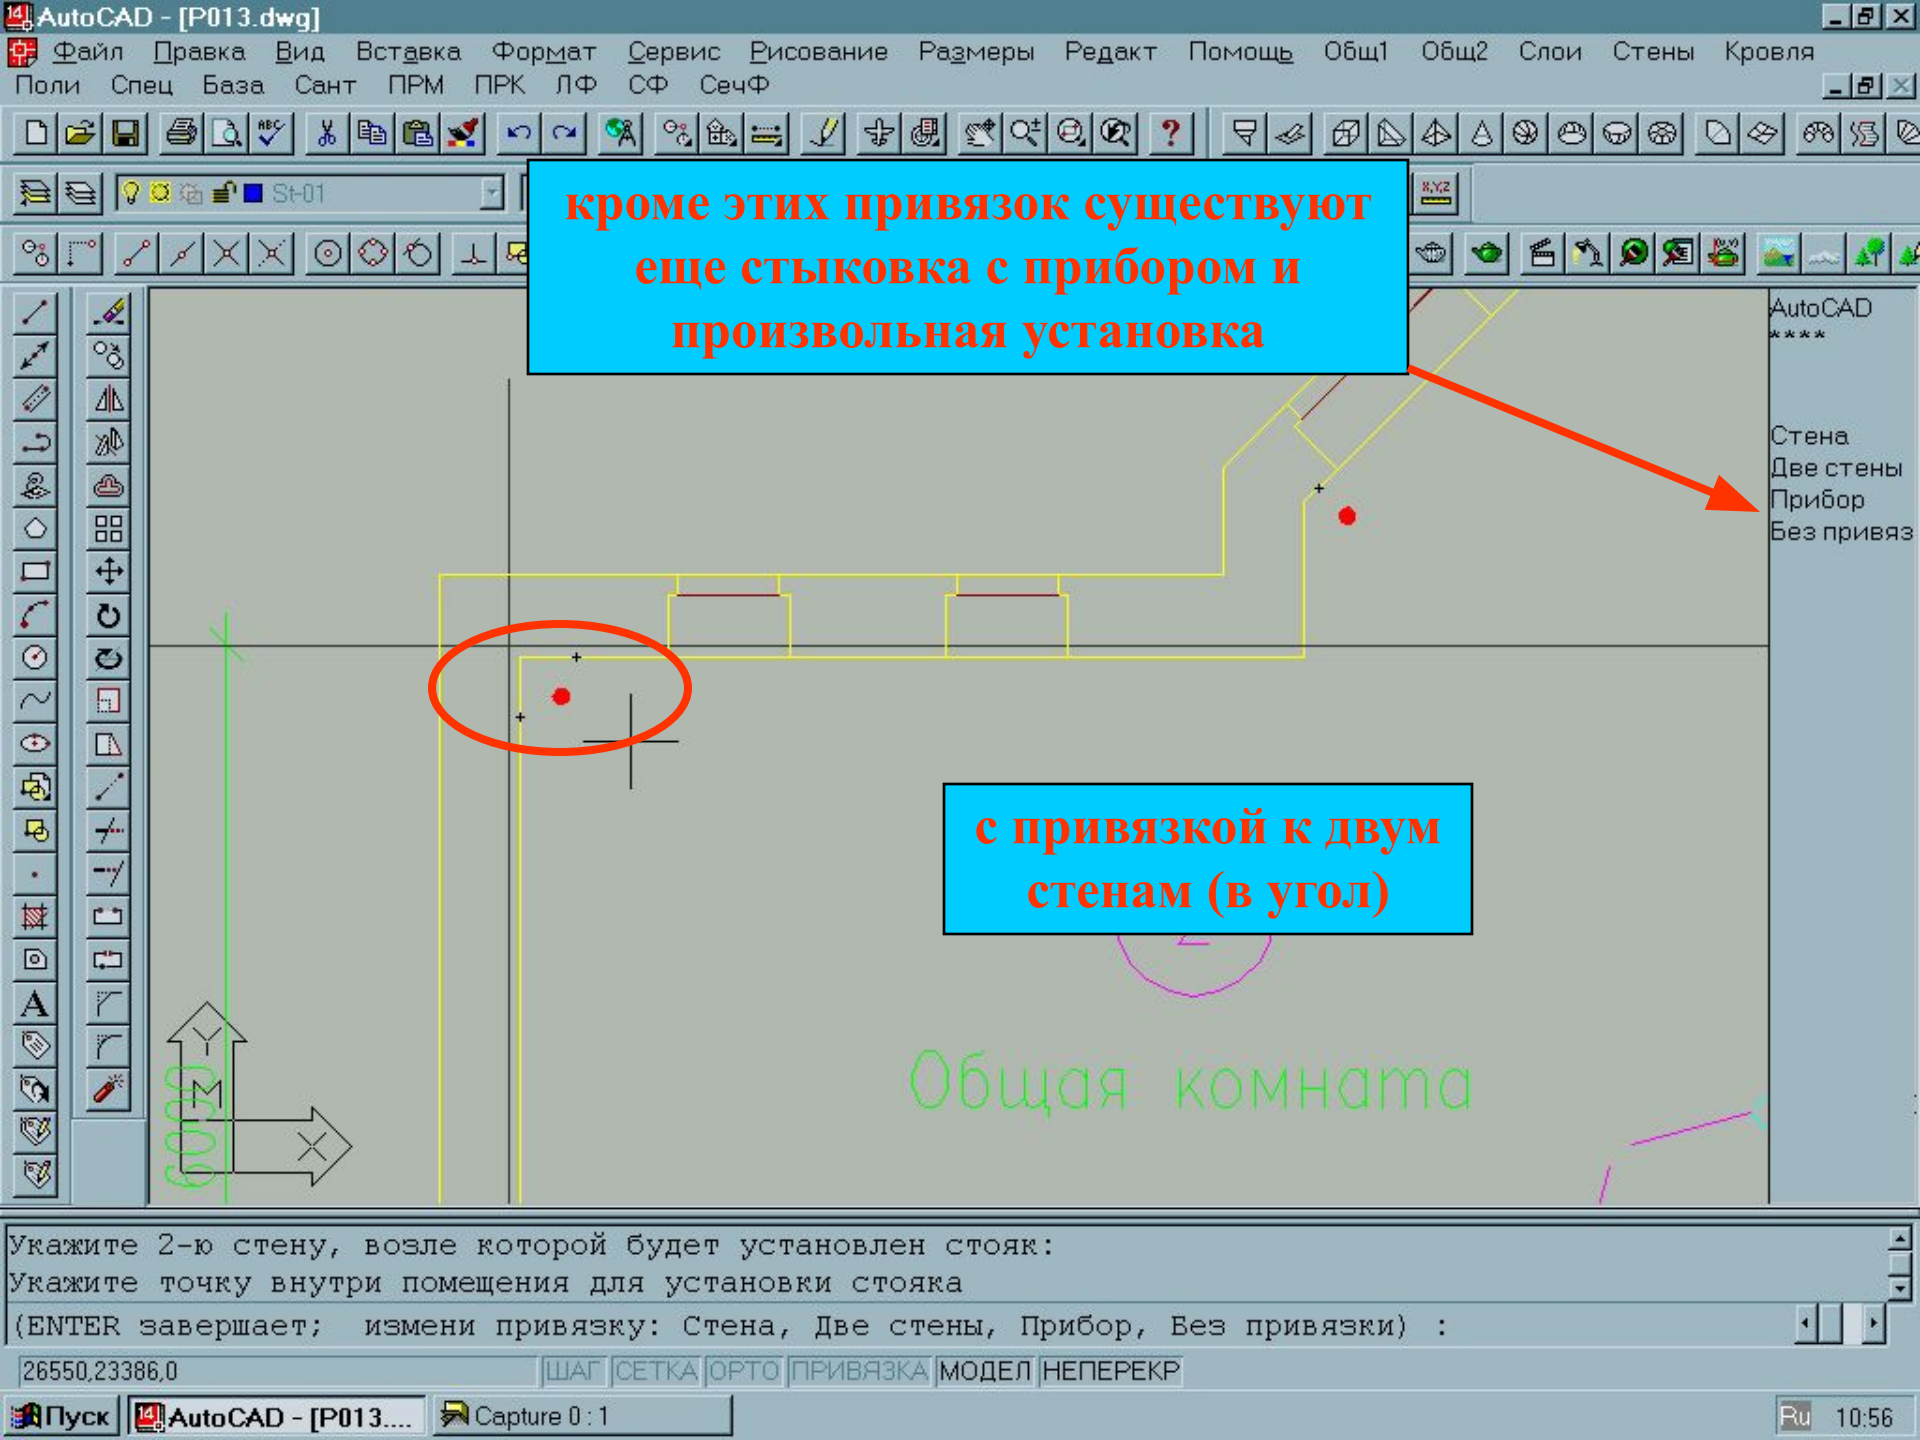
AutoCAD - [P013.dwg]

Файл Правка Вид Вставка Формат Сервис Рисование Размеры Редакт Помощь Общ1 Общ2 Слои Стены Кровля
Поли Спец База Сант ПРМ ПРК ЛФ СФ СечФ

St-01

кроме этих привязок существуют еще стыковка с прибором и произвольная установка

AutoCAD
****

Стена
Две стены
Прибор
Без привяз

с привязкой к двум стенам (в угол)

Общая комната

Укажите 2-ю стену, возле которой будет установлен стояк:
Укажите точку внутри помещения для установки стояка
(ENTER завершает; измени привязку: Стена, Две стены, Прибор, Без привязки) :

26550,23386,0 ШАГ СЕТКА ОРТО ПРИВЯЗКА МОДЕЛ НЕПЕРЕКР

Пуск AutoCAD - [P013.... Capture 0 : 1 Ru 10:56